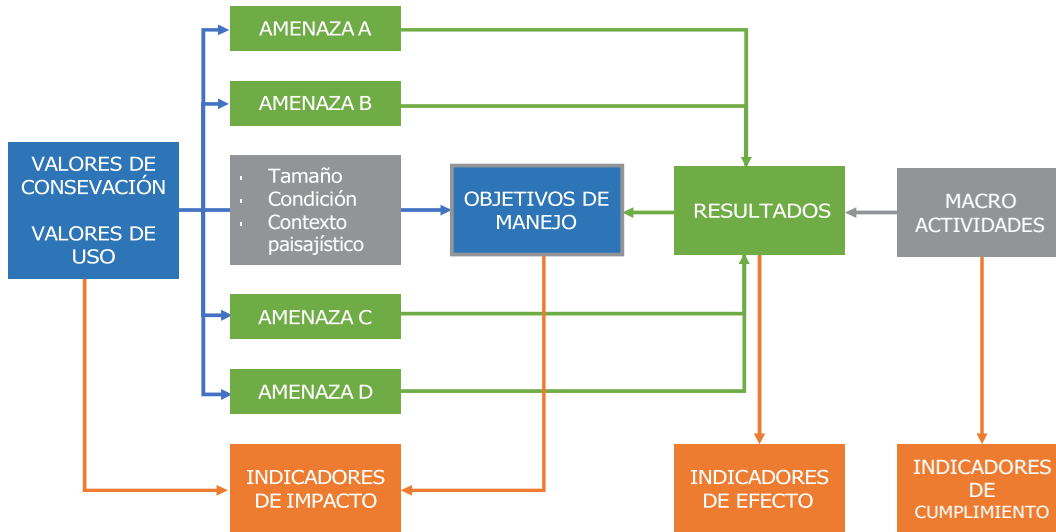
VALORES DE CONSEVACIÓN

VALORES DE USO

AMENAZA A

AMENAZA B

- Tamaño
- Condición
- Contexto paisajístico

AMENAZA C

AMENAZA D

OBJETIVOS DE MANEJO

RESULTADOS

MACRO ACTIVIDADES

INDICADORES DE IMPACTO

INDICADORES DE EFECTO

INDICADORES DE CUMPLIMIENTO